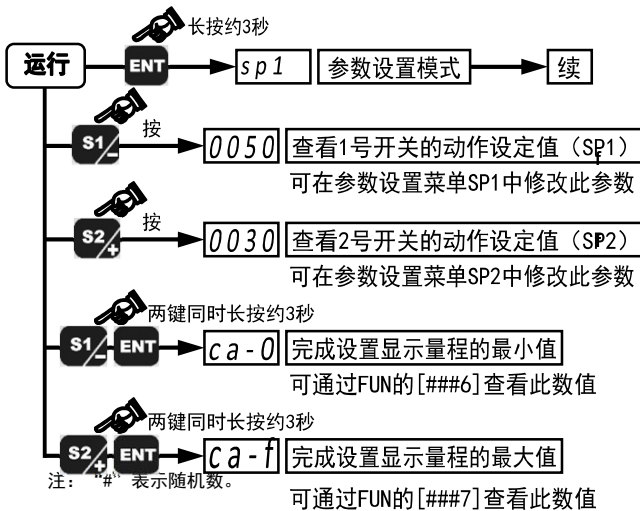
长按约3秒

运行

ENT

sp1

参数设置模式

续

S1 -

按

0050

查看1号开关的动作设定值（SP1）

可在参数设置菜单SP1中修改此参数

S2 +

按

0030

查看2号开关的动作设定值（SP2）

可在参数设置菜单SP2中修改此参数

两键同时长按约3秒

S1 - ENT

ca-0

完成设置显示量程的最小值

可通过FUN的[###6]查看此数值

两键同时长按约3秒

S2 + ENT

ca-f

完成设置显示量程的最大值

注：“#”表示随机数。

可通过FUN的[###7]查看此数值